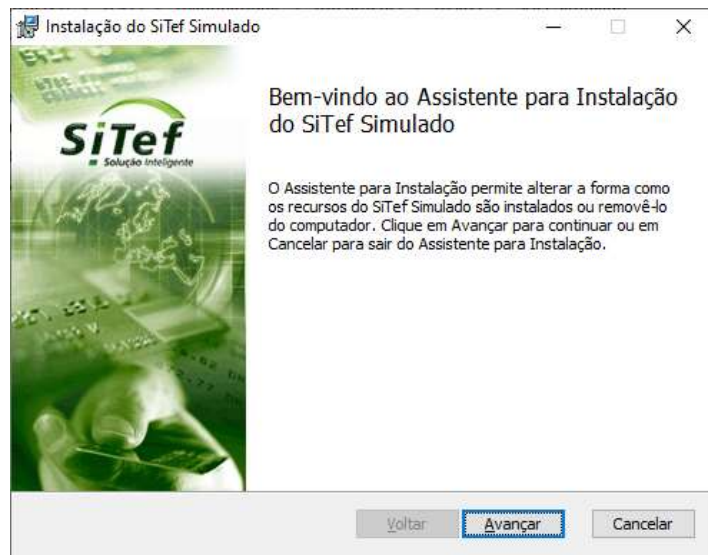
Instalação do SiTef Simulado

SiTef
Solução Inteligente

Bem-vindo ao Assistente para Instalação do SiTef Simulado

O Assistente para Instalação permite alterar a forma como os recursos do SiTef Simulado são instalados ou removê-lo do computador. Clique em Avançar para continuar ou em Cancelar para sair do Assistente para Instalação.

Voltar
Avançar
Cancelar